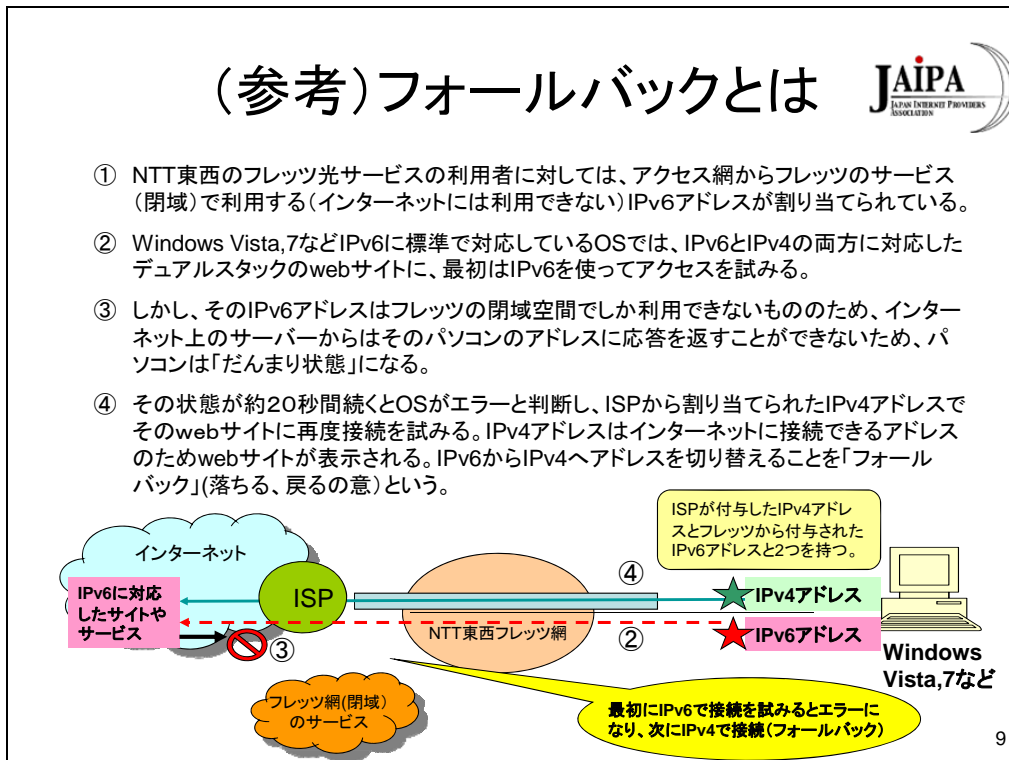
（参考）フォールバックとは

JAIPA
JAPAN INTERNET PROVIDERS ASSOCIATION

① NTT東西のフレッツ光サービスの利用者に対しては、アクセス網からフレッツのサービス（閉域）で利用する（インターネットには利用できない）IPv6アドレスが割り当てられている。

② Windows Vista,7などIPv6に標準で対応しているOSでは、IPv6とIPv4の両方に対応したデュアルスタックのwebサイトに、最初はIPv6を使ってアクセスを試みる。

③ しかし、そのIPv6アドレスはフレッツの閉域空間でしか利用できないもののため、インターネット上のサーバーからはそのパソコンのアドレスに応答を返すことができないため、パソコンは「だんまり状態」になる。

④ その状態が約20秒間続くとOSがエラーと判断し、ISPから割り当てられたIPv4アドレスでそのwebサイトに再度接続を試みる。IPv4アドレスはインターネットに接続できるアドレスのためwebサイトが表示される。IPv6からIPv4へアドレスを切り替えることを「フォールバック」(落ちる、戻るの意）という。

ISPが付与したIPv4アドレスとフレッツから付与されたIPv6アドレスと2つを持つ。

インターネット

IPv6に対応したサイトやサービス

ISP

④

IPv4アドレス

NTT東西フレッツ網

②

IPv6アドレス

③

Windows Vista,7など

フレッツ網(閉域）のサービス

最初にIPv6で接続を試みるとエラーになり、次にIPv4で接続（フォールバック）

9